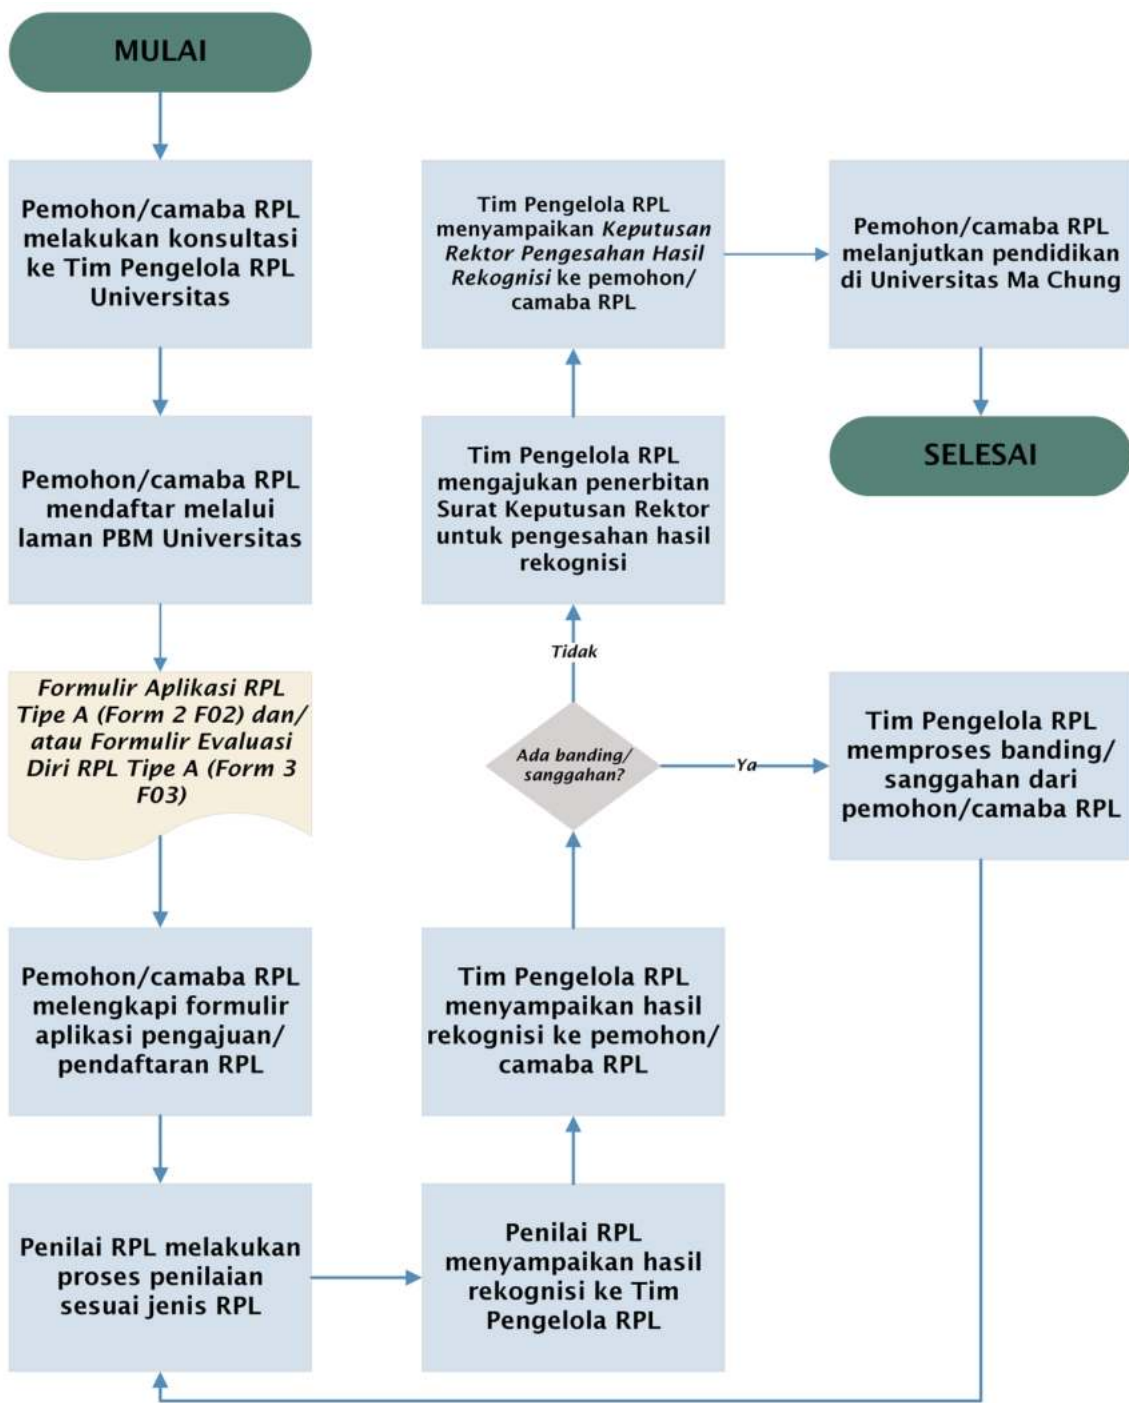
MULAI

Pemohon/camaba RPL melakukan konsultasi ke Tim Pengelola RPL Universitas

Pemohon/camaba RPL mendaftar melalui laman PBM Universitas

Formulir Aplikasi RPL Tipe A (Form 2 F02) dan/ atau Formulir Evaluasi Diri RPL Tipe A (Form 3 F03)

Pemohon/camaba RPL melengkapi formulir aplikasi pengajuan/ pendaftaran RPL

Penilai RPL melakukan proses penilaian sesuai jenis RPL

Penilai RPL menyampaikan hasil rekognisi ke Tim Pengelola RPL

Tim Pengelola RPL menyampaikan hasil rekognisi ke pemohon/ camaba RPL

Ada banding/ sanggahan?

Tidak

Ya

Tim Pengelola RPL mengajukan penerbitan Surat Keputusan Rektor untuk pengesahan hasil rekognisi

Tim Pengelola RPL menyampaikan Keputusan Rektor Pengesahan Hasil Rekognisi ke pemohon/ camaba RPL

Pemohon/camaba RPL melanjutkan pendidikan di Universitas Ma Chung

SELESAI

Tim Pengelola RPL memproses banding/ sanggahan dari pemohon/camaba RPL